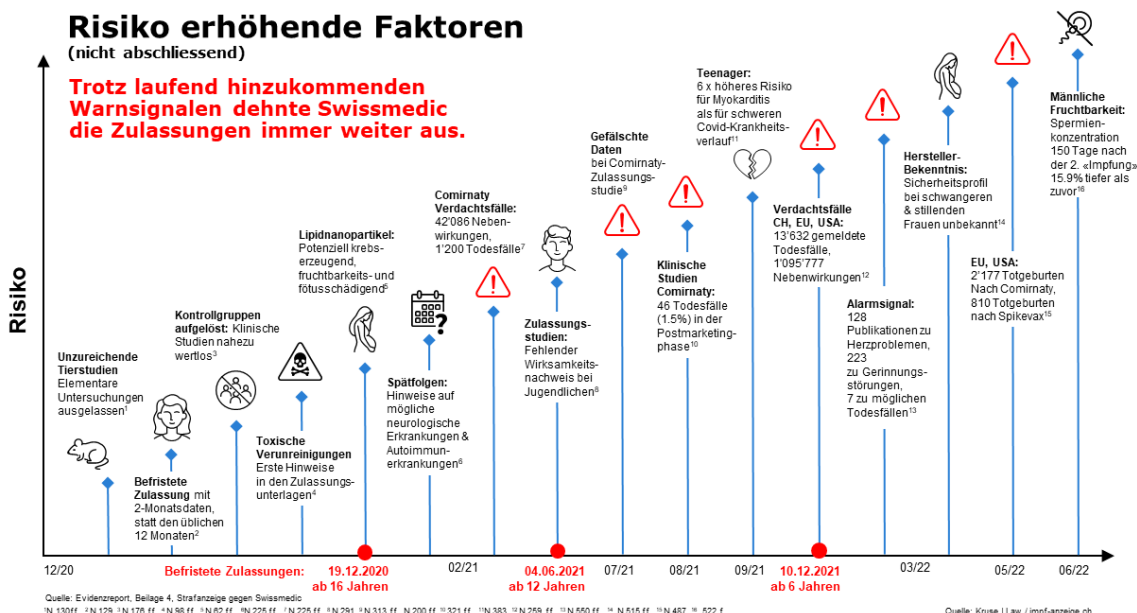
Risiko erhöhende Faktoren
(nicht abschliessend)

Trotz laufend hinzukommenden Warnsignalen dehnte Swissmedic die Zulassungen immer weiter aus.

Risiko

Unzureichende Tierstudien Elementare Untersuchungen ausgelassen$^1$

Befristete Zulassung mit 2-Monatsdaten, statt den üblichen 12 Monaten$^2$

Kontrollgruppen aufgelöst: Klinische Studien nahezu wertlos$^3$

Toxische Verunreinigungen Erste Hinweise in den Zulassungsunterlagen$^4$

Lipidnanopartikel: Potenziell krebserzeugend, fruchtbarkeits- und fötusschädigend$^5$

Spätfolgen: Hinweise auf mögliche neurologische Erkrankungen & Autoimmunerkrankungen$^6$

Comirnaty Verdachtsfälle: 42'086 Nebenwirkungen, 1'200 Todesfälle$^7$

Zulassungsstudien: Fehlender Wirksamkeitsnachweis bei Jugendlichen$^8$

Gefälschte Daten bei Comirnaty-Zulassungsstudie$^9$

Klinische Studien Comirnaty: 46 Todesfälle (1.5%) in der Postmarketingphase$^{10}$

Teenager: 6 x höheres Risiko für Myokarditis als für schweren Covid-Krankheitsverlauf$^{11}$

Verdachtsfälle CH, EU, USA: 13'632 gemeldete Todesfälle, 1'095'777 Nebenwirkungen$^{12}$

Alarmsignal: 128 Publikationen zu Herzproblemen, 223 zu Gerinnungsstörungen, 7 zu möglichen Todesfällen$^{13}$

Hersteller-Bekenntnis: Sicherheitsprofil bei schwangeren & stillenden Frauen unbekannt$^{14}$

EU, USA: 2'177 Totgeburten Nach Comirnaty, 810 Totgeburten nach Spikevax$^{15}$

Männliche Fruchtbarkeit: Spermienkonzentration 150 Tage nach der 2. «Impfung» 15.9% tiefer als zuvor$^{16}$

12/20 Befristete Zulassungen: 19.12.2020 ab 16 Jahren 02/21 04.06.2021 ab 12 Jahren 07/21 08/21 09/21 10.12.2021 ab 6 Jahren 03/22 05/22 06/22

Quelle: Evidenzreport, Beilage 4, Strafanzeige gegen Swissmedic
$^1$N 130 ff $^2$N 129 $^3$N 176 ff $^4$N 98 ff $^5$N 62 ff $^6$N 225 ff $^7$N 225 ff $^8$N 291 $^9$N 313 ff N 200 ff $^{10}$321 ff $^{11}$N 383 $^{12}$N 259 ff $^{13}$N 550 ff $^{14}$N 515 ff $^{15}$N 487 $^{16}$522 f

Quelle: Kruse | Law / impf-anzeige.ch